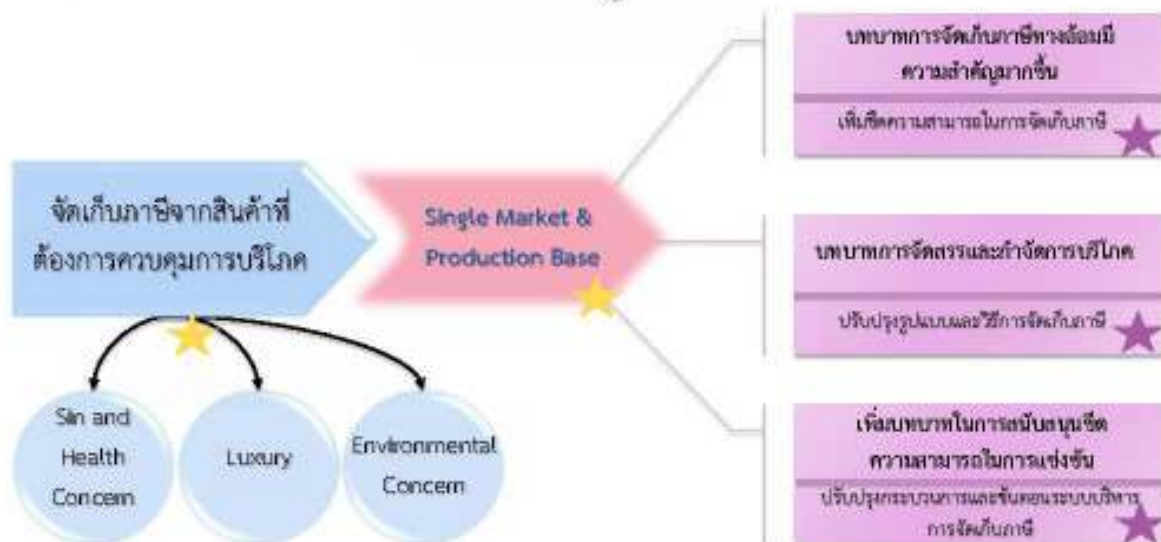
จัดเก็บภาษีจากสินค้าที่ต้องการควบคุมการบริโภค

Single Market & Production Base

Sin and Health Concern

Luxury

Environmental Concern

บทบาทการจัดเก็บภาษีทางสิ่งแวดล้อมมีความสำคัญมากขึ้น

เพิ่มขีดความสามารถในการจัดเก็บภาษี

บทบาทการจัดสรรและกำจัดการบริโภค

ปรับปรุงรูปแบบและวิธีการจัดเก็บภาษี

เพิ่มบทบาทในการสนับสนุนขีดความสามารถในการแข่งขัน

ปรับปรุงกระบวนการและขั้นตอนระบบบริหารการจัดเก็บภาษี